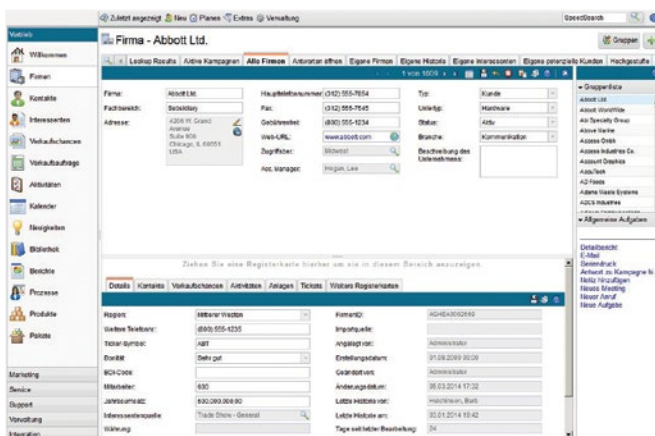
Zuletzt angezeigt  Neu  Planen  Extras  Verwaltung

SpeedSearch

Vertrieb

Willkommen
Firmen
Kontakte
Interessenten
Verkaufschancen
Verkaufsaufträge
Aktivitäten
Kalender
Neuigkeiten
Bibliothek
Berichte
Prozesse
Produkte
Pakete

Marketing
Service
Support
Verwaltung
Integration

Firma - Abbott Ltd.

Gruppen

Lookup Results | Aktive Kampagnen | Alle Firmen | Antworten offen | Eigene Firmen | Eigene Historie | Eigene Interessenten | Eigene potenzielle Kunden | Hochgestufte

1 von 1009

| | | | | | |
|---|---|---|---|---|---|
| Firma: | Abbott Ltd. | Hauptteilefonnummer: | (312) 555-7654 | Typ: | Kunde |
| Fachbereich: | Bebaldsay | Fax: | (312) 555-7645 | Untertyp: | Hardware |
| Adresse: | 4206 W. Grand Avenue Suite 800 Chicago, IL 60651 USA | Gebührenfrei: | (800) 555-1234 | Status: | Aktiv |
| | | Web-URL: | www.abbott.com | Branche: | Kommunikation |
| | | Zugriff über: | Midwest | Beschreibung des Unternehmens: | |
| | | Acc. Manager: | Hogan, Lee | | |

Gruppenliste
Abbott Ltd.
Abbott WorldWide
Abc Specialty Group
Above Marine
Access GmbH
Access Industries Co.
Account Graphics
AccuTech
AD Foods
Adams Waste Systems
ADCS Industries

Allgemeine Aufgaben
Detailbericht
E-Mail
Serienbrief
Antwort zu Kampagne hi
Notiz hinzufügen
Neues Meeting
Neuer Anruf
Neue Aufgabe

Ziehen Sie eine Registerkarte hierher um sie in diesem Bereich anzuzeigen

Details | Kontakte | Verkaufschancen | Aktivitäten | Anlagen | Tickets | Weitere Registerkarten

| | | | |
|---|---|---|---|
| Region: | Mittlerer Westen | FirmenID: | AGHEA0002660 |
| Weitere Telefone: | (800)555-1235 | Importquelle: | |
| Ticker-Symbol: | ABT | Angelegt von: | Administrator |
| Bonität: | Sehr gut | Erstellungsdatum: | 01.08.2009 00:00 |
| SCI-Code: | | Geändert von: | Administrator |
| Mitarbeiter: | 630 | Änderungsdatum: | 06.03.2014 17:32 |
| Jahresumsatz: | 600.000.000,00 | Letzte Historie von: | Hutchinson, Barb |
| Interessentenquelle: | Trade Show - Gesamt | Letzte Historie am: | 02.01.2014 16:42 |
| Währung: | | Tage seit letzter Bearbeitung: | 24 |